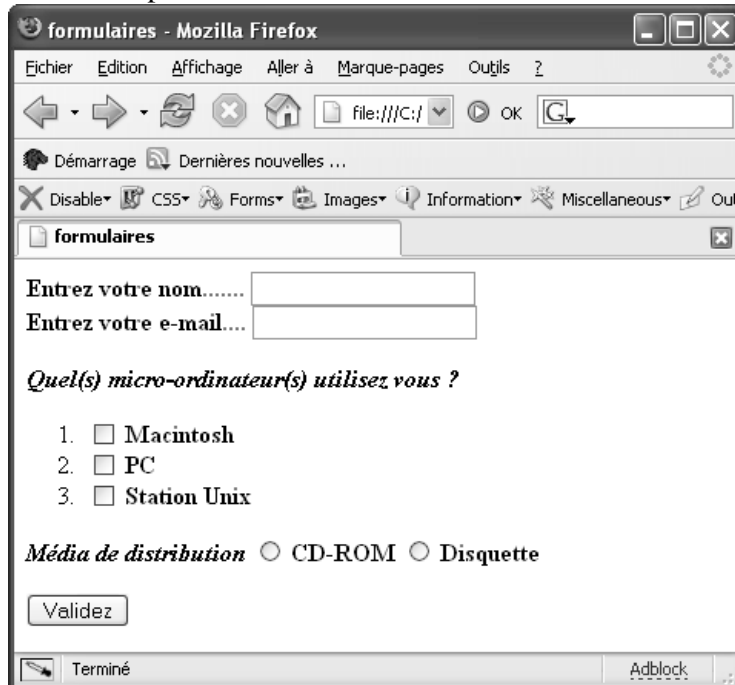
formulaires - Mozilla Firefox

Fichier Edition Affichage Aller à Marque-pages Outils ?

file:///C:/ OK

Démarrage Dernières nouvelles ...

Disable CSS Forms Images Information Miscellaneous Ou

formulaires

Entrez votre nom.......
Entrez votre e-mail....

Quel(s) micro-ordinateur(s) utilisez vous ?

1. Macintosh
2. PC
3. Station Unix

Média de distribution CD-ROM Disquette

Validez

Terminé Adblock